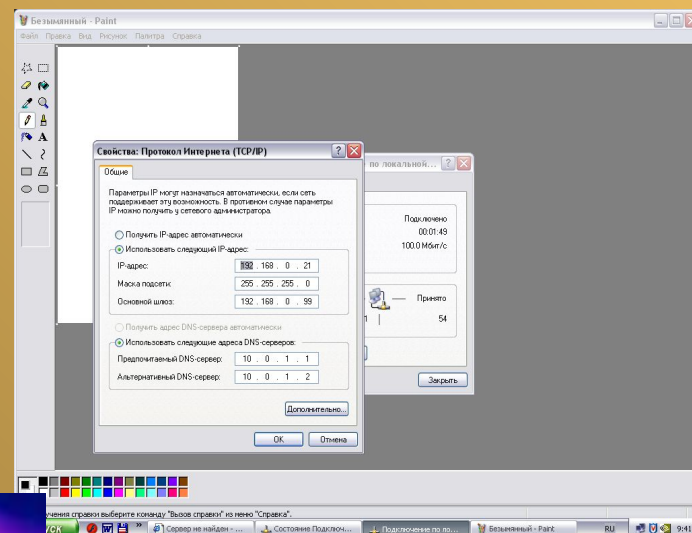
Безымянный - Paint

Файл Правка Вид Рисунок Палитра Справка

A

Свойства: Протокол Интернета (TCP/IP)

Общие

Параметры IP могут назначаться автоматически, если сеть поддерживает эту возможность. В противном случае параметры IP можно получить у сетевого администратора.

Получить IP-адрес автоматически

Использовать следующий IP-адрес:

IP-адрес: 192 . 168 . 0 . 21

Маска подсети: 255 . 255 . 255 . 0

Основной шлюз: 192 . 168 . 0 . 99

Получить адрес DNS-сервера автоматически

Использовать следующие адреса DNS-серверов:

Предпочитаемый DNS-сервер: 10 . 0 . 1 . 1

Альтернативный DNS-сервер: 10 . 0 . 1 . 2

Дополнительно...

OK Отмена

по локальной...

Подключено

00:01:49

100.0 Мбит/с

Принято

1

54

Закрыть

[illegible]лучения справки выберите команду "Вызов справки" из меню "Справка".

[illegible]уск

Сервер не найден - ...

Состояние Подключ...

Подключение по ло...

Безымянный - Paint

RU

9:41